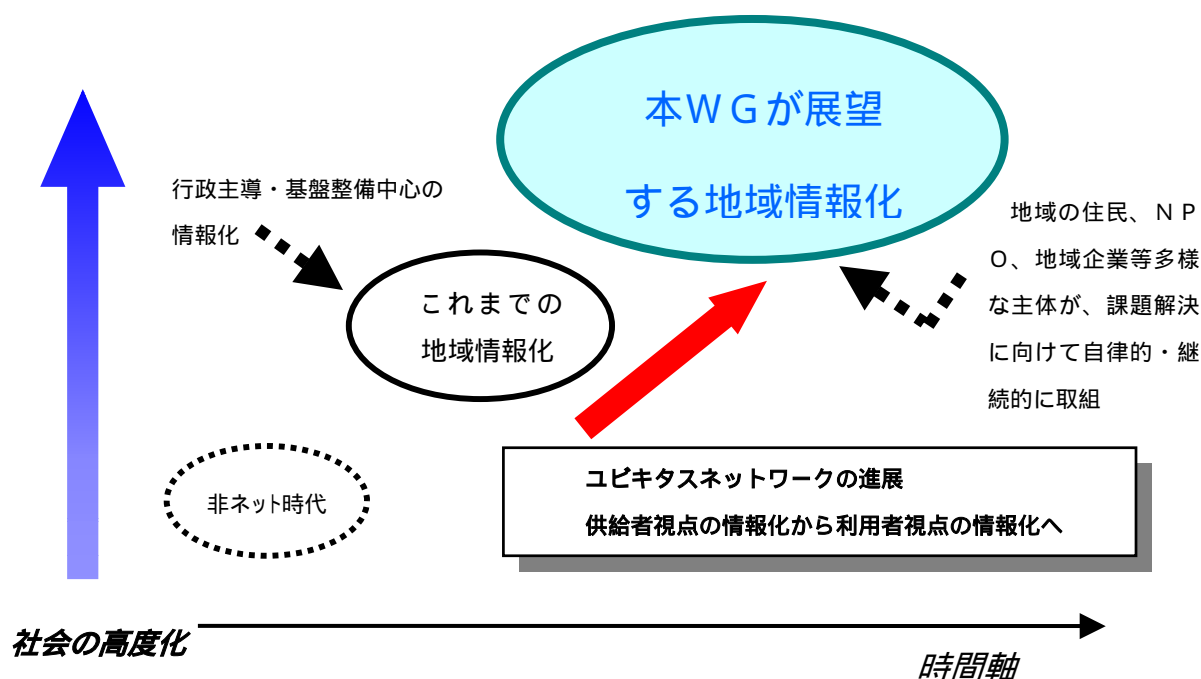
本ＷＧが展望

する地域情報化

行政主導・基盤整備中心の情報化

これまでの地域情報化

地域の住民、ＮＰＯ、地域企業等多様な主体が、課題解決に向けて自律的・継続的に取組

非ネット時代

ユビキタスネットワークの進展

供給者視点の情報化から利用者視点の情報化へ

社会の高度化

時間軸